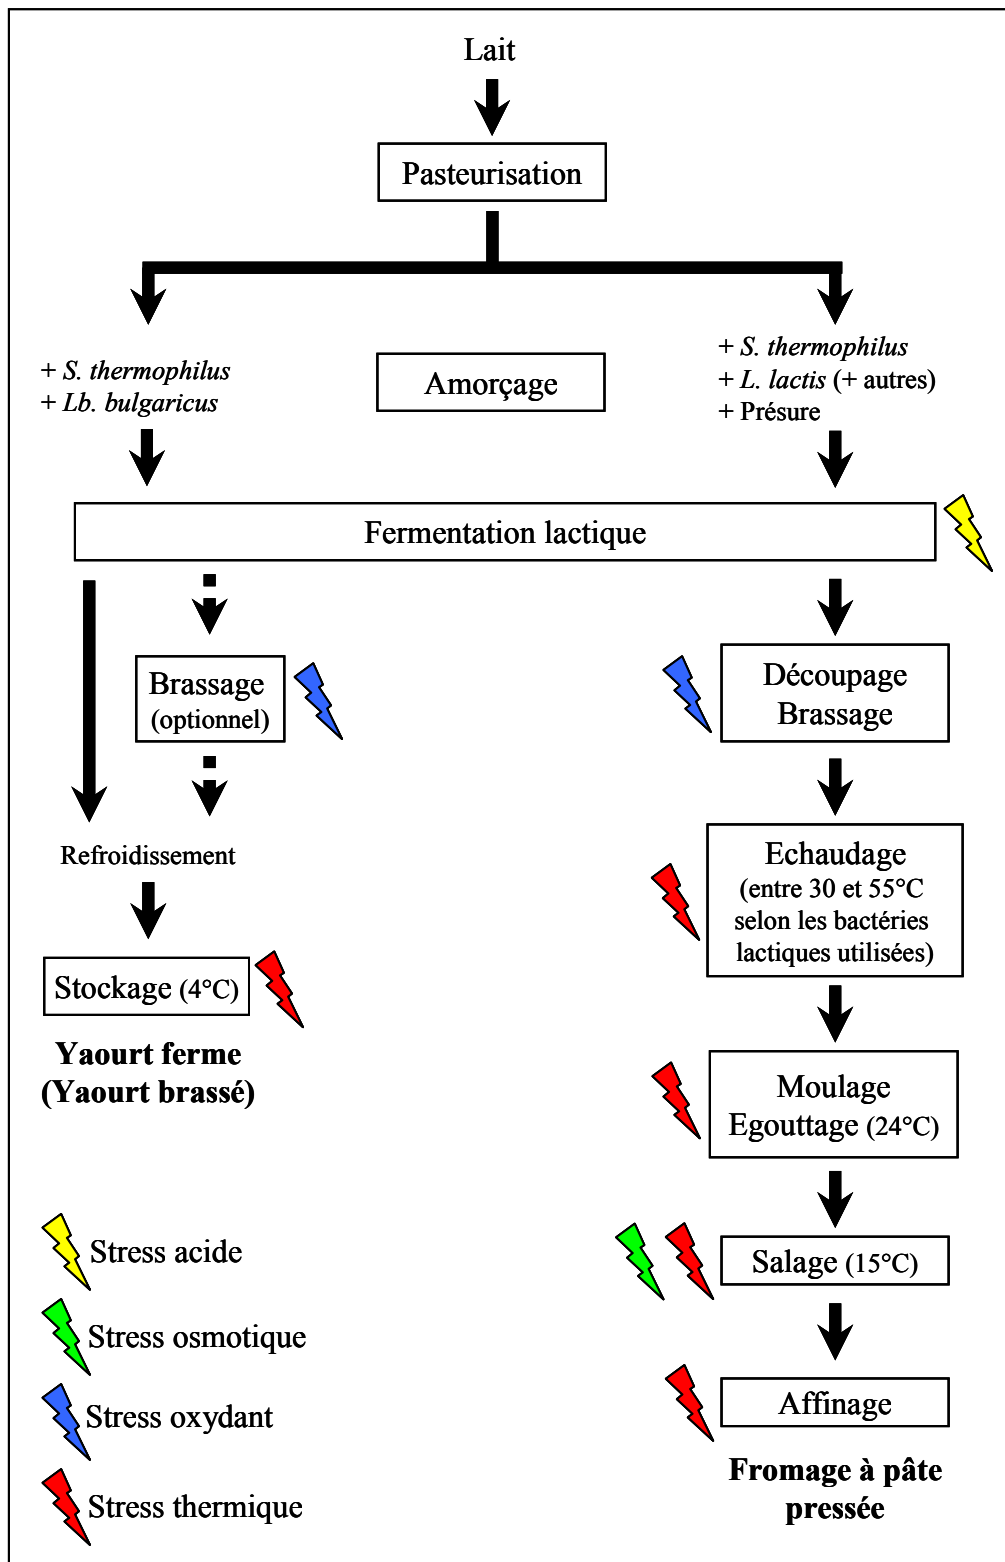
Lait

Pasteurisation

+ *S. thermophilus*
+ *Lb. bulgaricus*

Amorçage

+ *S. thermophilus*
+ *L. lactis* (+ autres)
+ Présure

Fermentation lactique

Brassage (optionnel)

Découpage Brassage

Refroidissement

Echaudage (entre 30 et 55°C selon les bactéries lactiques utilisées)

Stockage (4°C)

Yaourt ferme (Yaourt brassé)

Moulage Egouttage (24°C)

Salage (15°C)

Affinage

Fromage à pâte pressée

Stress acide

Stress osmotique

Stress oxydant

Stress thermique